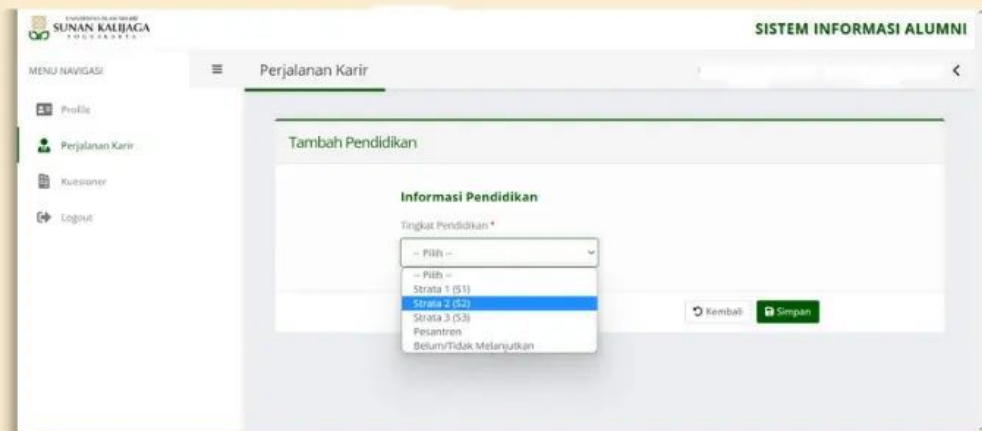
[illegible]
SUNAN KALIJAGA
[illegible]

SISTEM INFORMASI ALUMNI

MENU NAVIGASI

Perjalanan Karir

Profile

Perjalanan Karir

Kuesioner

Logout

Tambah Pendidikan

Informasi Pendidikan

Tingkat Pendidikan *

-- Pilih --

-- Pilih --
Strata 1 (S1)
Strata 2 (S2)
Strata 3 (S3)
Pesantren
Belum/Tidak Melanjutkan

Kembali

Simpan